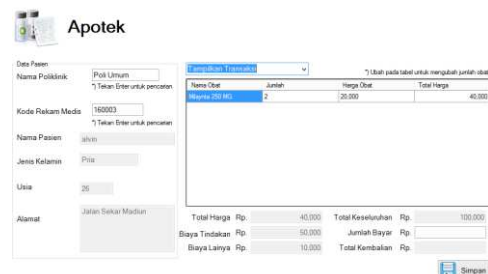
Apotek

Data Pasien

Nama Poliklinik Poli Umum

*) Tekan Enter untuk pencarian

Kode Rekam Medis 160003

*) Tekan Enter untuk pencarian

Nama Pasien alvin

Jenis Kelamin Pria

Usia 26

Alamat Jalan Sekar Madiun

Tampilkan Transaksi

*) Ubah pada tabel untuk mengubah jumlah obat

| Nama Obat | Jumlah | Harga Obat | Total Harga |
|---|---|---|---|
| Mixyhe 250 MG | 2 | 20.000 | 40.000 |

Total Harga Rp. 40.000

Biaya Tindakan Rp. 50.000

Biaya Lainya Rp. 10.000

Total Keseluruhan Rp. 100.000

Jumlah Bayar Rp.

Total Kembalian Rp.

Simpan